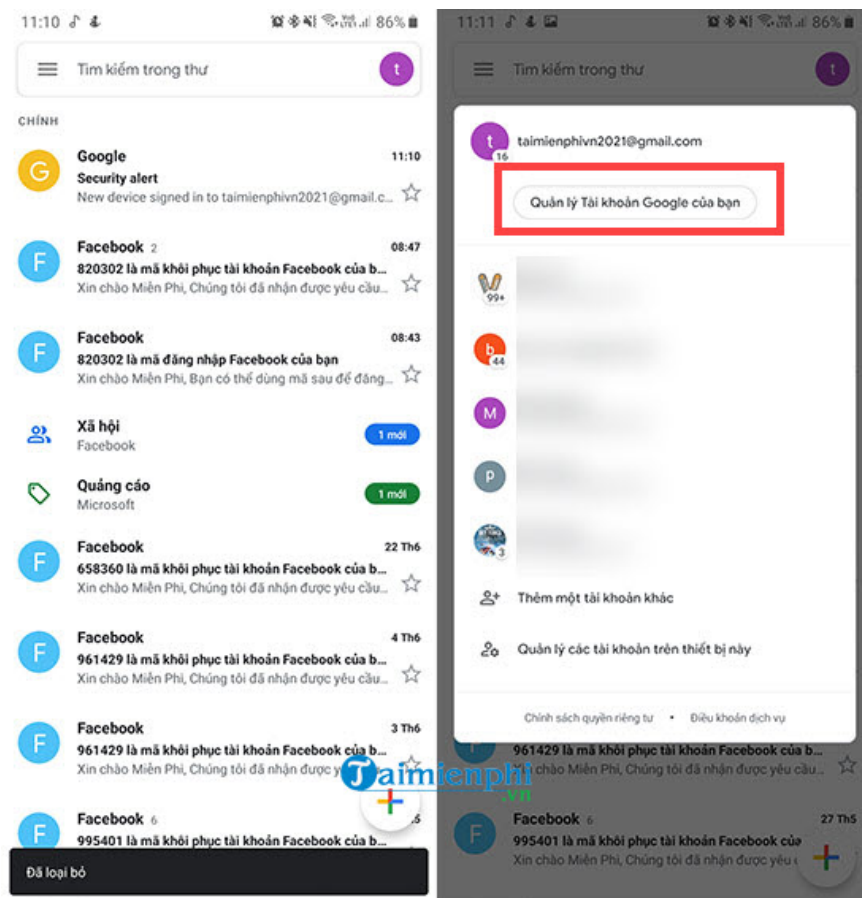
11:10 86%

Tìm kiếm trong thư

t

CHÍNH

G
Google
Security alert
New device signed in to taimienphivn2021@gmail.c...
11:10

F
Facebook 2
820302 là mã khôi phục tài khoản Facebook của b...
Xin chào Miền Phi, Chúng tôi đã nhận được yêu cầu...
08:47

F
Facebook
820302 là mã đăng nhập Facebook của bạn
Xin chào Miền Phi, Bạn có thể dùng mã sau để đăng...
08:43

Xã hội
Facebook
1 mới

Quảng cáo
Microsoft
1 mới

F
Facebook
658360 là mã khôi phục tài khoản Facebook của b...
Xin chào Miền Phi, Chúng tôi đã nhận được yêu cầu...
22 Th6

F
Facebook
961429 là mã khôi phục tài khoản Facebook của b...
Xin chào Miền Phi, Chúng tôi đã nhận được yêu cầu...
4 Th6

F
Facebook
961429 là mã khôi phục tài khoản Facebook của b...
Xin chào Miền Phi, Chúng tôi đã nhận được yêu cầu...
3 Th6

F
Facebook 6
995401 là mã khôi phục tài khoản Facebook của b...

Đã loại bỏ

11:11 86%

Tìm kiếm trong thư

t

t
16
taimienphivn2021@gmail.com

Quản lý Tài khoản Google của bạn

99+

b
44

M

P

3

Thêm một tài khoản khác

Quản lý các tài khoản trên thiết bị này

Chính sách quyền riêng tư • Điều khoản dịch vụ

961429 là mã khôi phục tài khoản Facebook của b...
Xin chào Miền Phi, Chúng tôi đã nhận được yêu cầu...

Taimienphi.vn

F
Facebook 6
995401 là mã khôi phục tài khoản Facebook của b...
Xin chào Miền Phi, Chúng tôi đã nhận được yêu cầu...
27 Th5